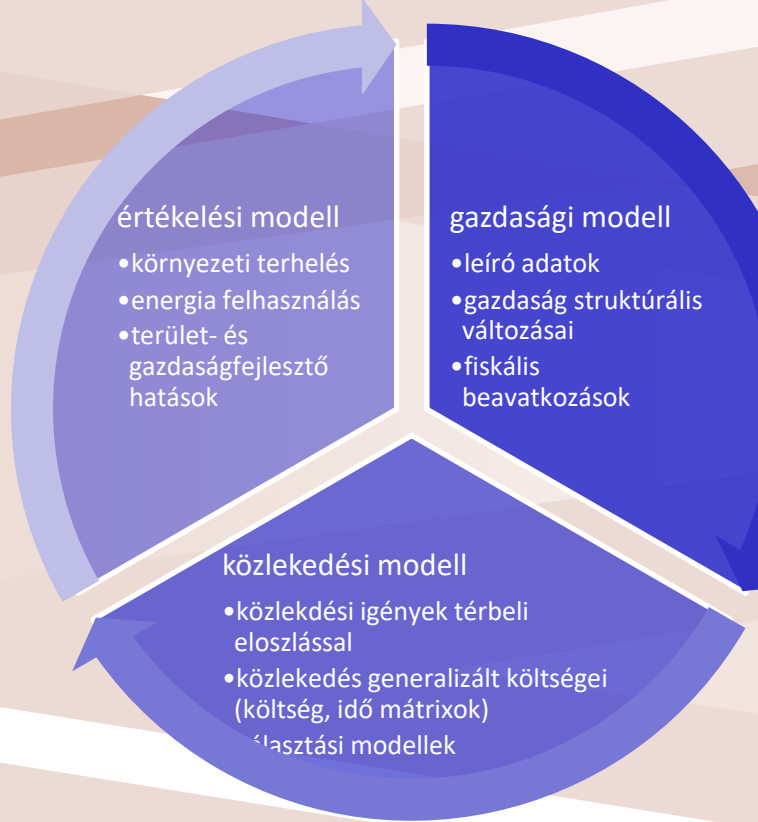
értékelési modell
•környezeti terhelés
•energia felhasználás
•terület- és gazdaságfejlesztő hatások

gazdasági modell
•leíró adatok
•gazdaság struktúrális változásai
•fiskális beavatkozások

közlekedési modell
•közlekdési igények térbeli eloszlással
•közlekedés generalizált költségei (költség, idő mátrixok)
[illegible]álasztási modellek